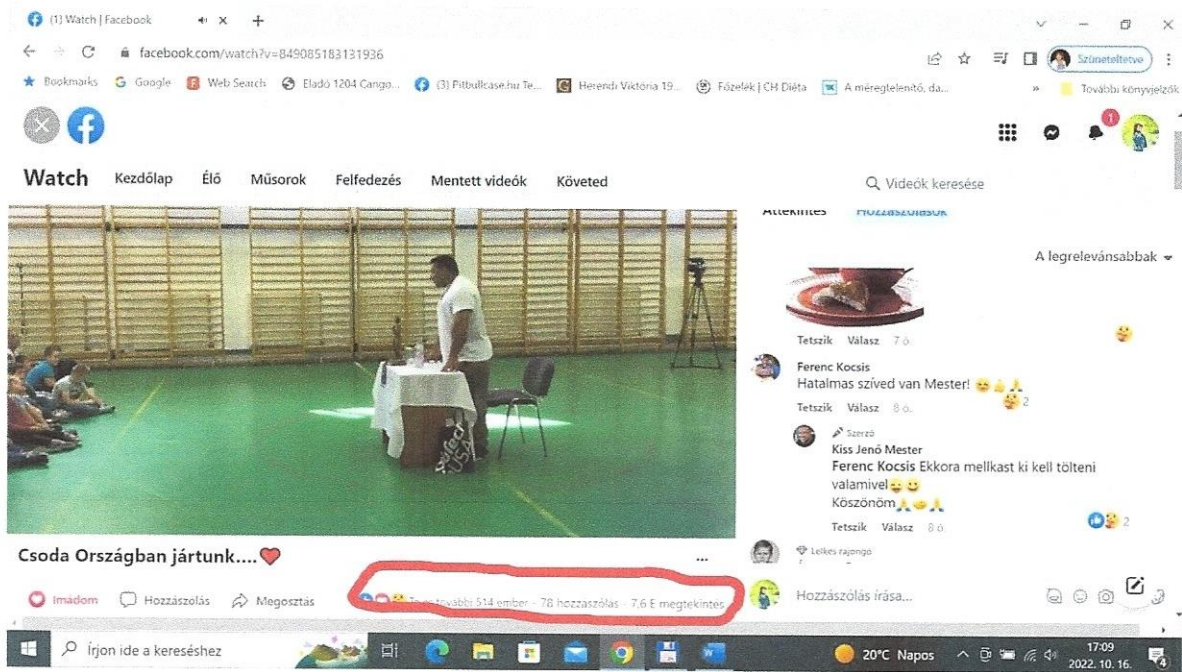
(1) Watch | Facebook

facebook.com/watch?v=849085183131936

Szüneteltetve

Bookmarks Google Web Search Eladó 1204 Cango... (3) Pitbullcase.hu Te... Herendi Viktória 19... Főzelék | CH Diéta A méregtelenítő, da... További könyvjelzők

Watch Kezdőlap Élő Műsorok Felfedezés Mentett videók Követed

Videók keresése

Áttekintés Hozzászólások

A legrelevánsabbak

Tetszik Válasz 7 ó.

Ferenc Kocsis
Hatalmas szíved van Mester!

Tetszik Válasz 8 ó.

Szerző
Kiss Jenő Mester
Ferenc Kocsis Ekkora mellkast ki kell tölteni valamivel
Köszönöm

Tetszik Válasz 8 ó.

Lelkes rajongó

Csoda Országban jártunk....

Imádom Hozzászólás Megosztás

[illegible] további 514 ember · 78 hozzászólás · 7,6 E megtekintés

Hozzászólás írása...

Írjon ide a kereséshez

20°C Napos

17:09
2022. 10. 16.